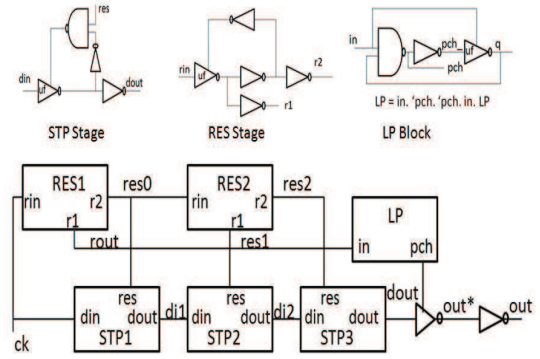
res
din
uf
dout
STP Stage

rin
uf
r2
r1
RES Stage

in
pch
pch
uf
q
LP = in. 'pch. 'pch. in. LP
LP Block

RES1
rin
r2
r1
res0
RES2
rin
r2
r1
res2
LP
rout
res1
in
pch
res
din
dout
STP1
di1
res
din
dout
STP2
di2
res
din
dout
STP3
dout
out*
out
ck